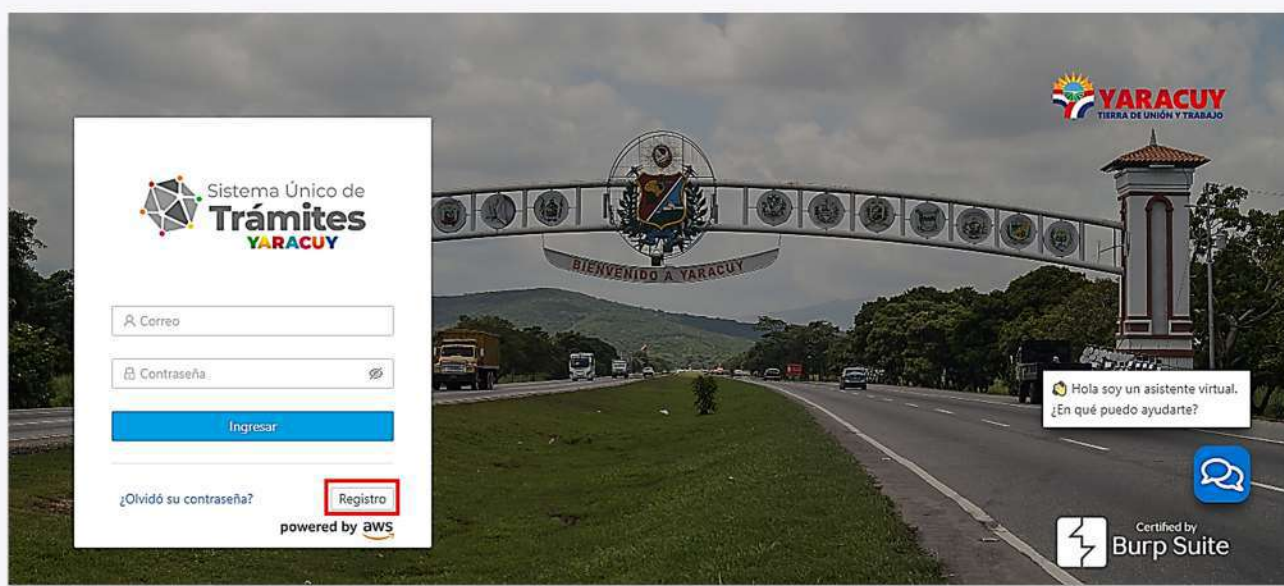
YARACUY
TIERRA DE UNIÓN Y TRABAJO

Sistema Único de
Trámites
YARACUY

Correo

Contraseña

Ingresar

¿Olvidó su contraseña?

Registro

powered by aws

BIENVENIDO A YARACUY

Hola soy un asistente virtual. ¿En qué puedo ayudarte?

Certified by
Burp Suite